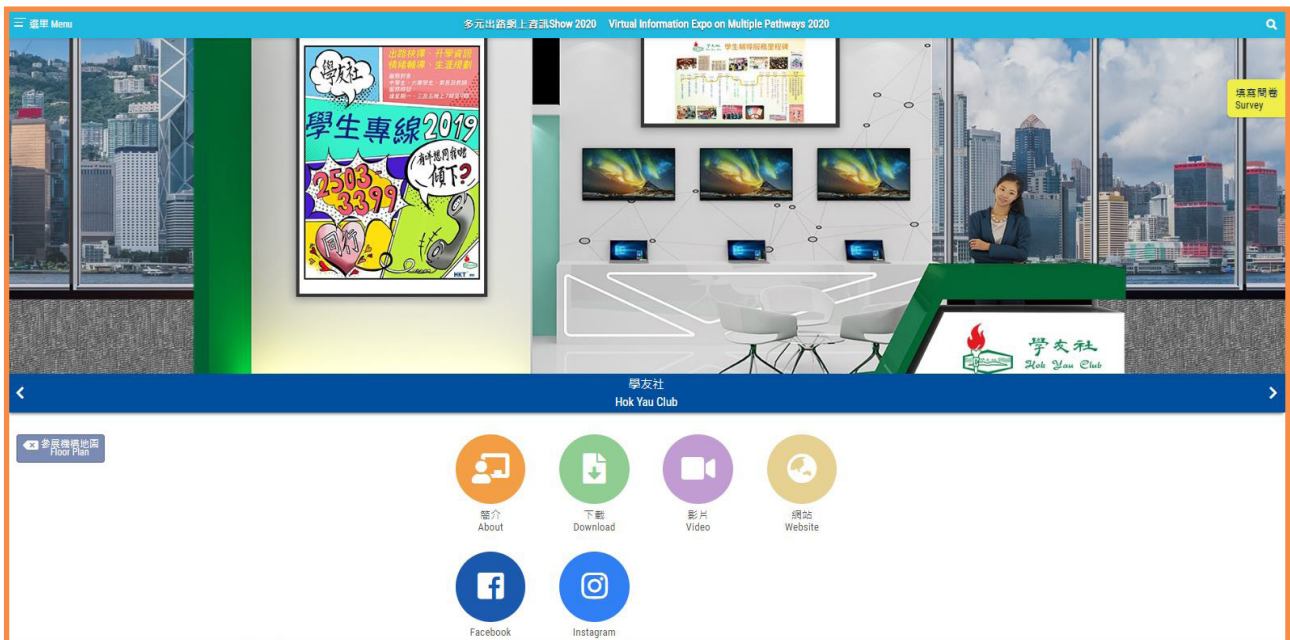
選單 Menu

多元出路網上資訊Show 2020 Virtual Information Expo on Multiple Pathways 2020

填寫問卷 Survey

學友社

出路抉擇．升學資訊
情緒輔導．生涯規劃

學生專線2019

有咩想同我傾

傾下?

2503 3399

同行

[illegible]

學生輔導服務里程碑

學友社 Hok Yau Club

<

學友社
Hok Yau Club

>

參展機構地圖 Floor Plan

簡介
About

下載
Download

影片
Video

網站
Website

Facebook

Instagram